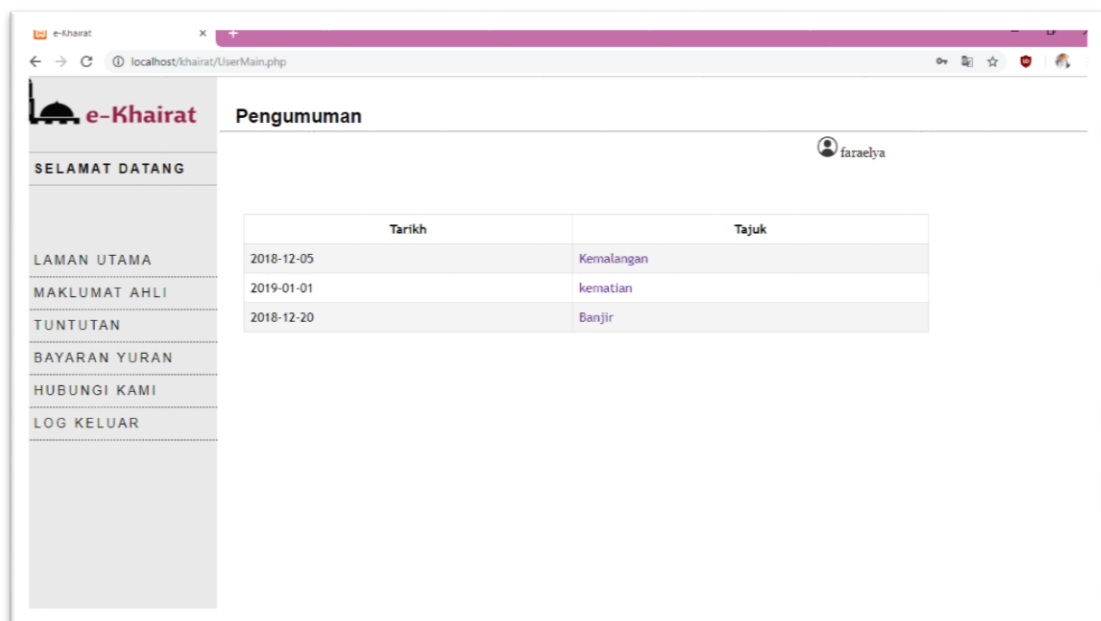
e-Khairat ×
+
localhost/khairat/UserMain.php

e-Khairat

SELAMAT DATANG

LAMAN UTAMA
MAKLUMAT AHLI
TUNTUTAN
BAYARAN YURAN
HUBUNGI KAMI
LOG KELUAR

Pengumuman

faraelya

| Tarikh | Tajuk |
|---|---|
| 2018-12-05 | Kemalangan |
| 2019-01-01 | kematian |
| 2018-12-20 | Banjir |